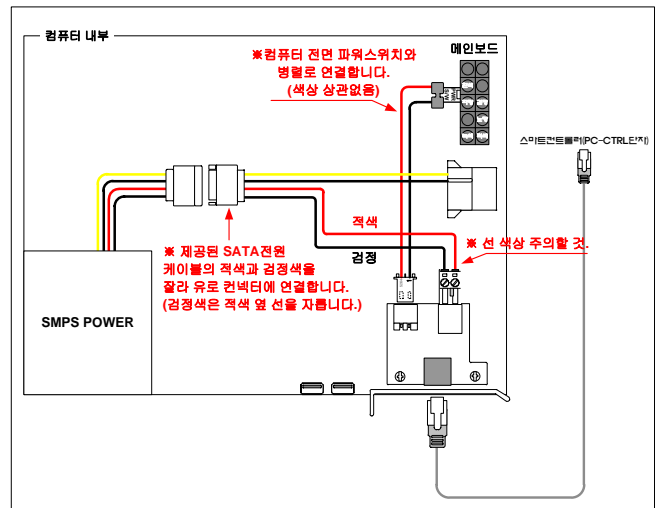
컴퓨터 내부

※컴퓨터 전면 파워스위치와 병렬로 연결합니다. (색상 상관없음)

메인보드

스마트컨트롤러(PC-CTRL단자)

적색

※ 선 색상 주의할 것.

검정

※ 제공된 SATA전원 케이블의 적색과 검정색을 잘라 유로 컨넥터에 연결합니다. (검정색은 적색 옆 선을 자릅니다.)

SMPS POWER